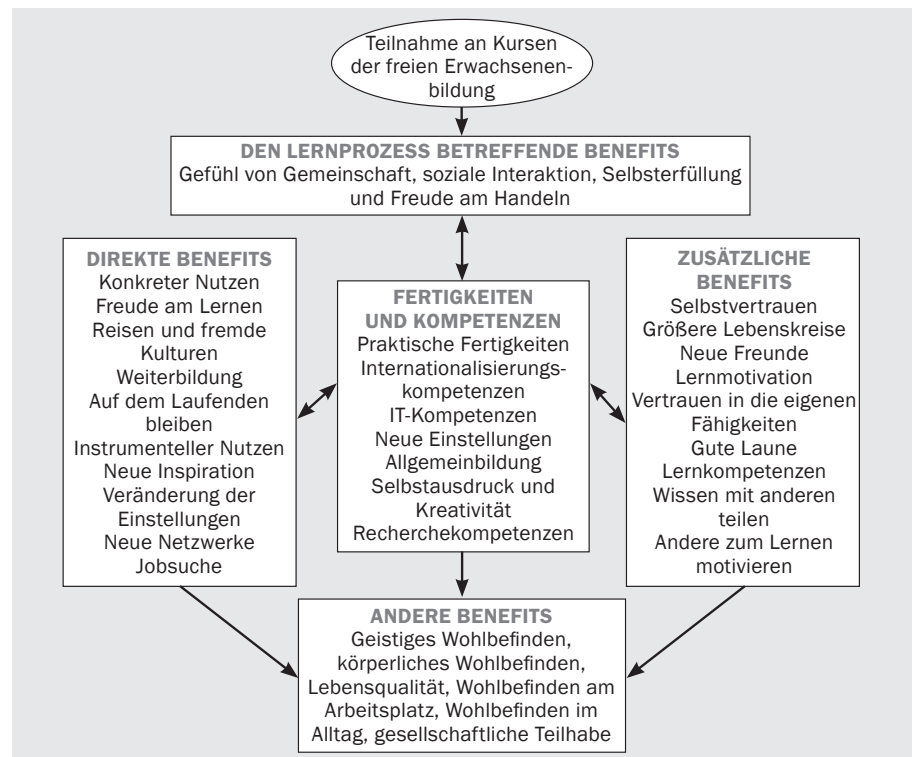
Teilnahme an Kursen der freien Erwachsenenbildung

DEN LERNPROZESS BETREFFENDE BENEFITS
Gefühl von Gemeinschaft, soziale Interaktion, Selbsterfüllung und Freude am Handeln

DIREKTE BENEFITS
Konkreter Nutzen
Freude am Lernen
Reisen und fremde Kulturen
Weiterbildung
Auf dem Laufenden bleiben
Instrumenteller Nutzen
Neue Inspiration
Veränderung der Einstellungen
Neue Netzwerke
Jobsuche

FERTIGKEITEN UND KOMPETENZEN
Praktische Fertigkeiten
Internationalisierungskompetenzen
IT-Kompetenzen
Neue Einstellungen
Allgemeinbildung
Selbstausdruck und Kreativität
Recherchekompetenzen

ZUSÄTZLICHE BENEFITS
Selbstvertrauen
Größere Lebenskreise
Neue Freunde
Lernmotivation
Vertrauen in die eigenen Fähigkeiten
Gute Laune
Lernkompetenzen
Wissen mit anderen teilen
Andere zum Lernen motivieren

ANDERE BENEFITS
Geistiges Wohlbefinden, körperliches Wohlbefinden, Lebensqualität, Wohlbefinden am Arbeitsplatz, Wohlbefinden im Alltag, gesellschaftliche Teilhabe